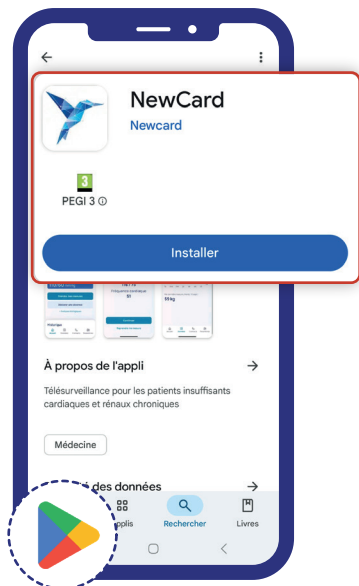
NewCard
Newcard
3
PEGI 3 ⓘ
Installer
Fréquence cardiaque
51
59 kg
À propos de l'appli
Télésurveillance pour les patients insuffisants cardiaques et rénaux chroniques
Médecine
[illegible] des données
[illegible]pplis
Rechercher
Livres